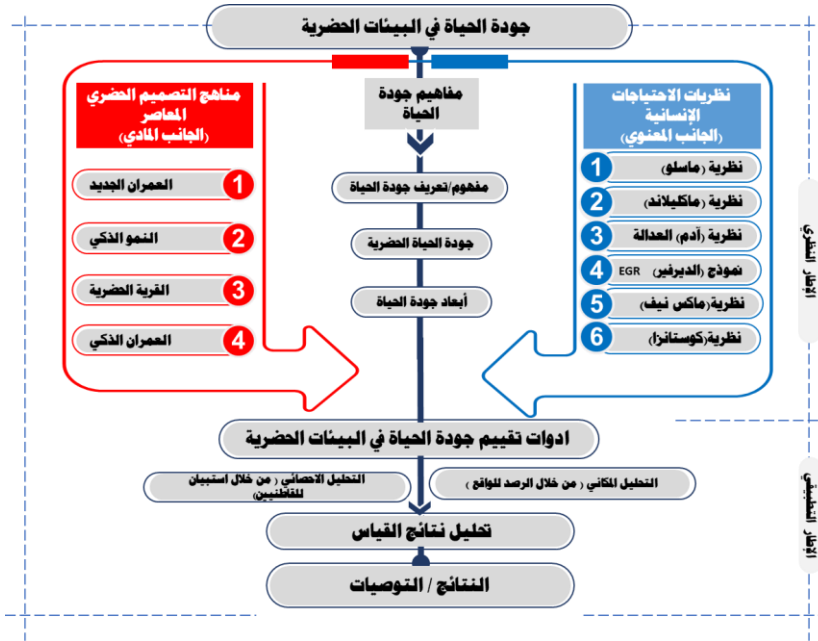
جودة الحياة في البيئات الحضرية

مناهج التصميم الحضري المعاصر (الجانب المادي)

1 العمران الجديد
2 النمو الذكي
3 القرية الحضرية
4 العمران الذكي

مفاهيم جودة الحياة

مفهوم/تعريف جودة الحياة
جودة الحياة الحضرية
أبعاد جودة الحياة

نظريات الاحتياجات الإنسانية (الجانب المعنوي)

1 نظرية (ماسلو
2 نظرية (ماكيلاند
3 نظرية (أدم) العدالة
4 نموذج (الديرفير EGR
5 نظرية(ماكس نيف
6 نظرية(كوستانزا

الإطار النظري

ادوات تقييم جودة الحياة في البيئات الحضرية

التحليل الاحصائي ( من خلال استبيان للقاطنين
التحليل المكاني ( من خلال الرصد للواقع )

الإطار التطبيقي

تحليل نتائج القياس

النتائج / التوصيات